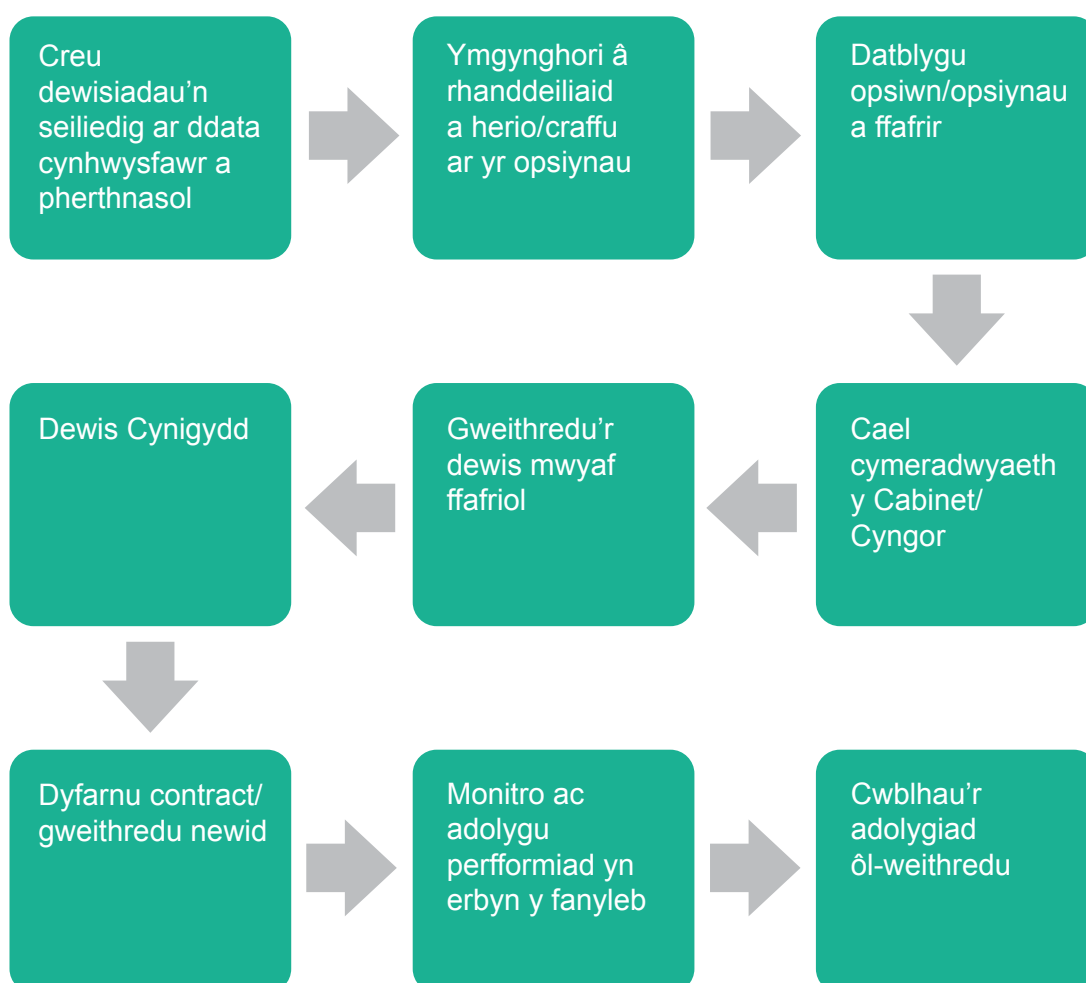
Creu dewisiadau'n seiliedig ar ddata cynhwysfawr a pherthnasol

Ymgynghori â rhanddeiliaid a herio/craffu ar yr opsiynau

Datblygu opsiwn/opsiynau a ffafrir

Cael cymeradwyaeth y Cabinet/ Cyngor

Gweithredu'r dewis mwyaf ffafriol

Dewis Cynigydd

Dyfarnu contract/ gweithredu newid

Monitro ac adolygu perfformiad yn erbyn y fanyleb

Cwblhau'r adolygiad ôl-weithredu